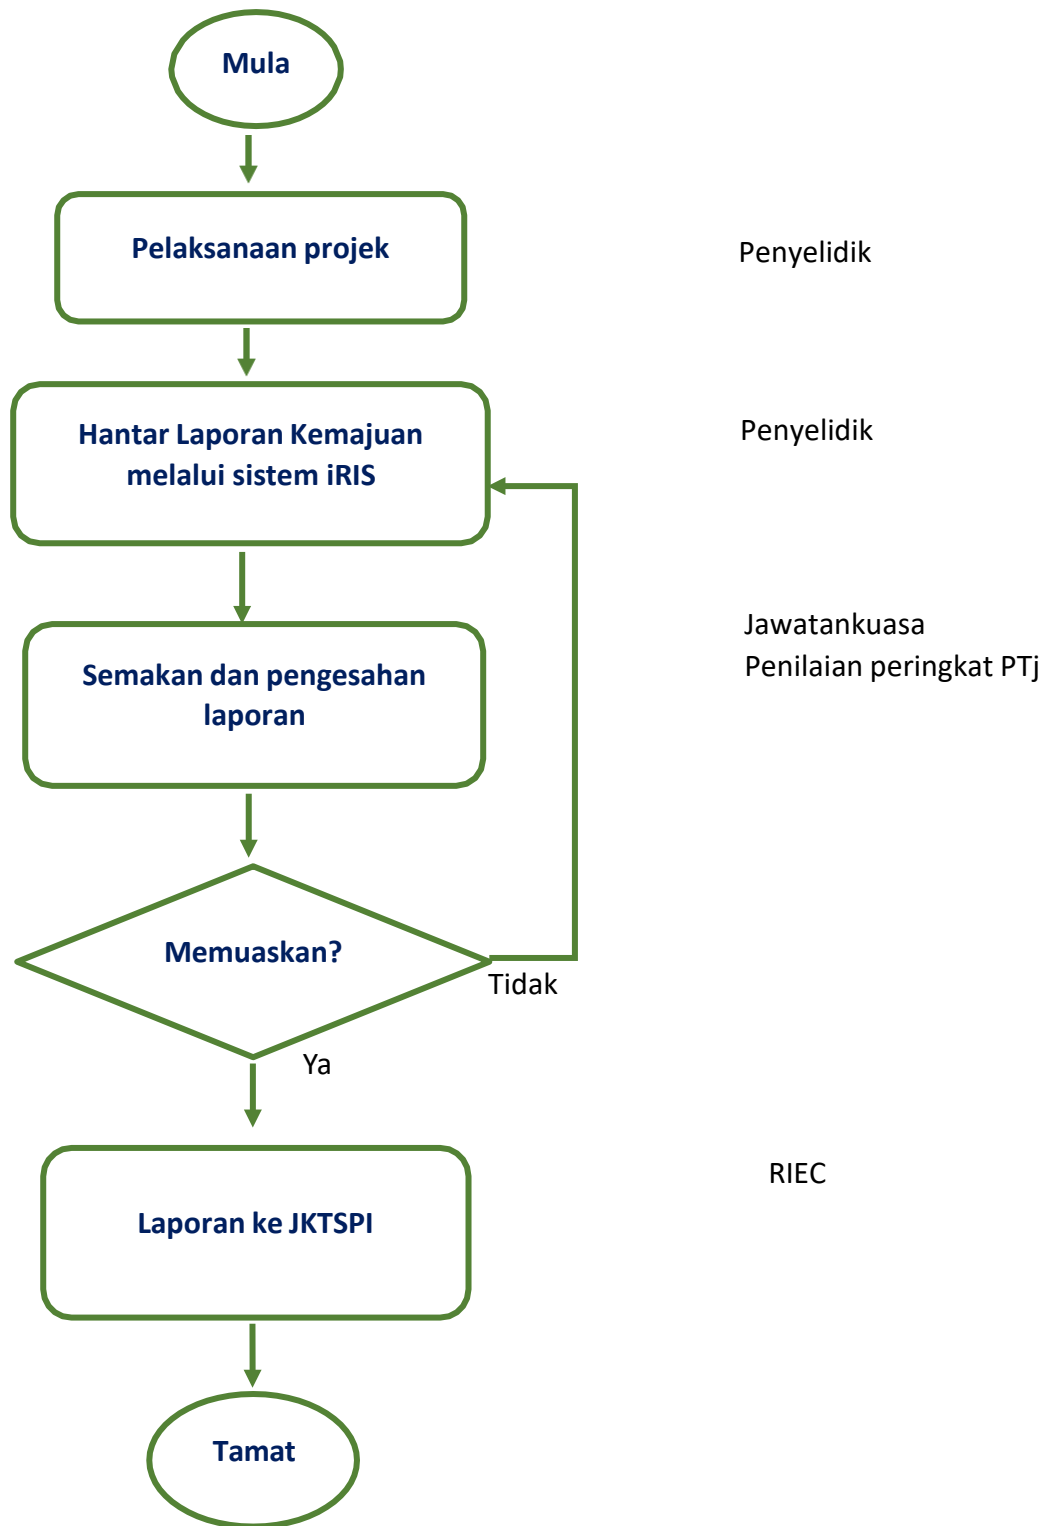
Mula

Pelaksanaan projek

Penyelidik

Hantar Laporan Kemajuan melalui sistem iRIS

Penyelidik

Semakan dan pengesahan laporan

Jawatankuasa Penilaian peringkat PTj

Memuaskan?

Tidak

Ya

Laporan ke JKTSPI

RIEC

Tamat